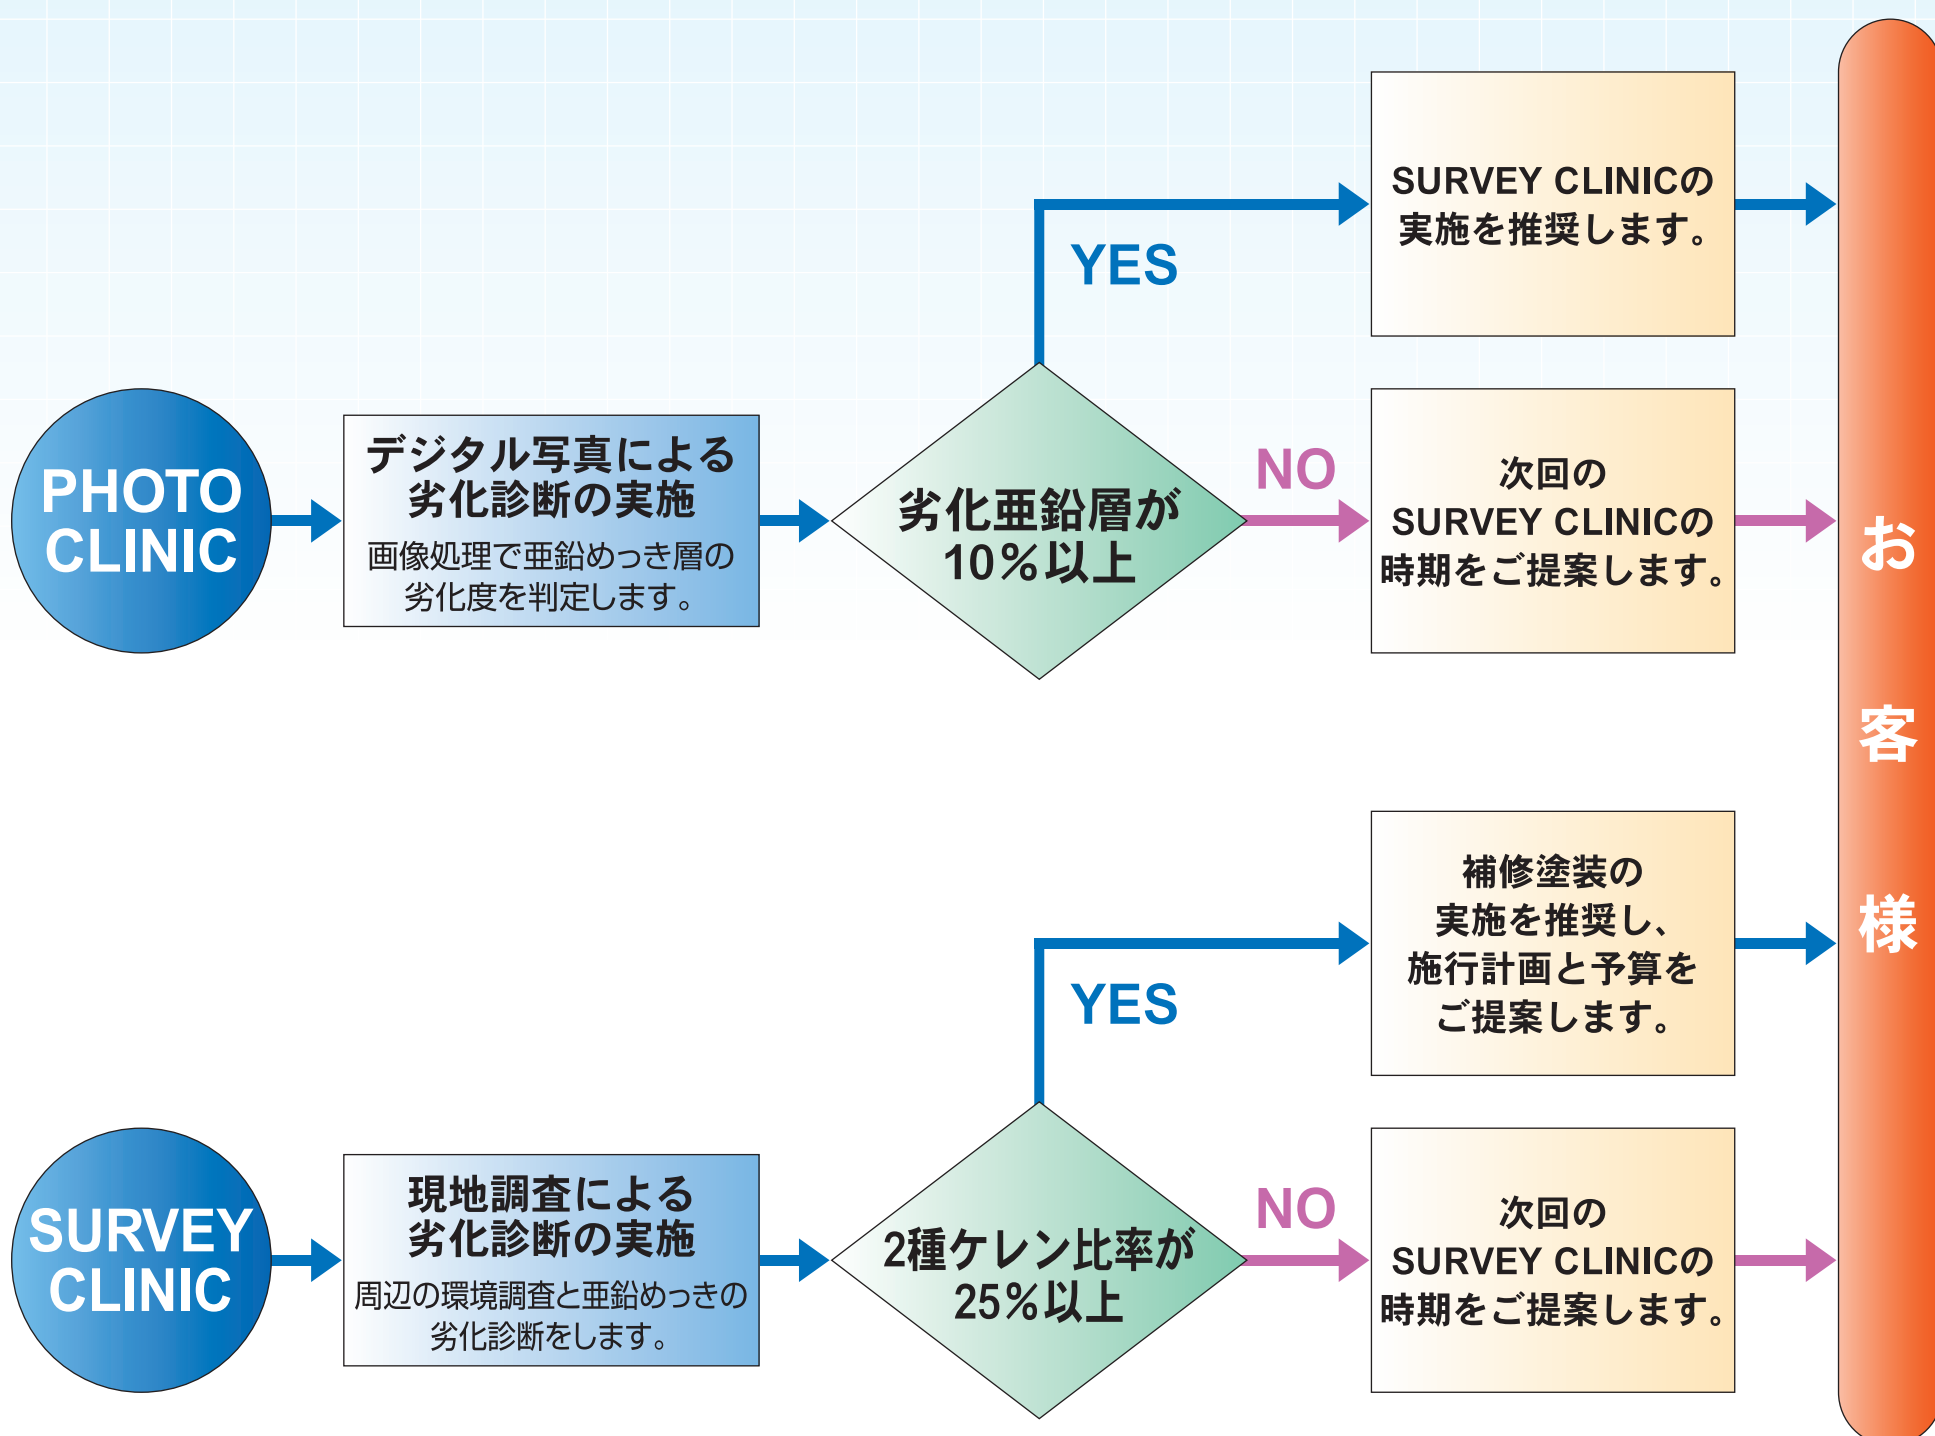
PHOTO CLINIC

デジタル写真による劣化診断の実施

画像処理で亜鉛めっき層の劣化度を判定します。

劣化亜鉛層が10％以上

YES

SURVEY CLINICの実施を推奨します。

NO

次回のSURVEY CLINICの時期をご提案します。

SURVEY CLINIC

現地調査による劣化診断の実施

周辺の環境調査と亜鉛めっきの劣化診断をします。

2種ケレン比率が25％以上

YES

補修塗装の実施を推奨し、施行計画と予算をご提案します。

NO

次回のSURVEY CLINICの時期をご提案します。

お客様